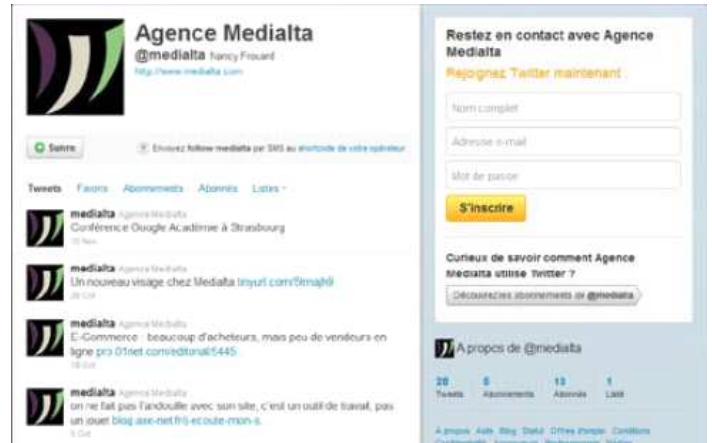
Agence Medialta
@medialta Nancy Frouard
http://www.medialta.com

Suivre

Envoyez follow medialta par SMS au shortcode de votre opérateur

Tweets Favoris Abonnements Abonnés Listes

medialta Agence Medialta
Conférence Google Académie à Strasbourg
10 Nov

medialta Agence Medialta
Un nouveau visage chez Medialta tinyurl.com/5tmajh9
26 Oct

medialta Agence Medialta
E-Commerce : beaucoup d'acheteurs, mais peu de vendeurs en ligne pro.01net.com/editorial/5445
18 Oct

medialta Agence Medialta
on ne fait pas l'andouille avec son site, c'est un outil de travail, pas un jouet blog.axe-net.fr/i-ecoute-mon-s
5 Oct

Restez en contact avec Agence Medialta
Rejoignez Twitter maintenant !

Nom complet
Adresse e-mail
Mot de passe

S'inscrire

Curieux de savoir comment Agence Medialta utilise Twitter ?
Découvrez les abonnements de @medialta

A propos de @medialta

| 20 | 5 | 13 | 1 |
|---|---|---|---|
| Tweets | Abonnements | Abonnés | Liste |

A propos Aide Blog Statut Offres d'emploi Conditions Confidentialité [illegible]